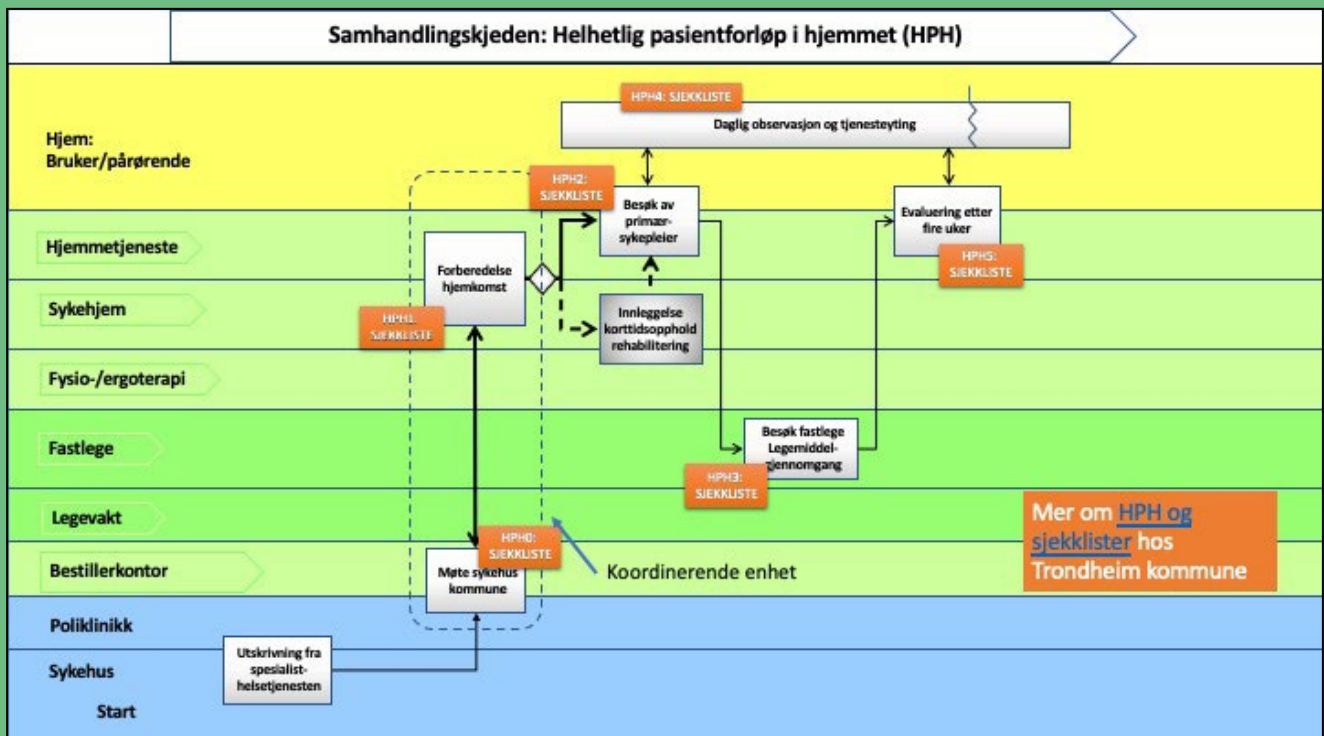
Samhandlingskjeden: Helhetlig pasientforløp i hjemmet (HPH)

Hjem: Bruker/pårørende

HPH4: SJEKKLISTE

Daglig observasjon og tjenesteyting

HPH2: SJEKKLISTE

Besøk av primær-sykepleier

Evaluering etter fire uker

HPH5: SJEKKLISTE

Hjemmetjeneste

Forberedelse hjemkomst

Sykehjem

HPH1: SJEKKLISTE

Innleggelse korttidsopphold rehabilitering

Fysio-/ergoterapi

Fastlege

Besøk fastlege Legemiddel-gjennomgang

HPH3: SJEKKLISTE

Legevakt

Mer om HPH og sjekklister hos Trondheim kommune

HPH0: SJEKKLISTE

Bestillerkontor

Møte sykehus kommune

Koordinerende enhet

Poliklinikk

Sykehus

Utskrivning fra spesialist-helsetjenesten

Start